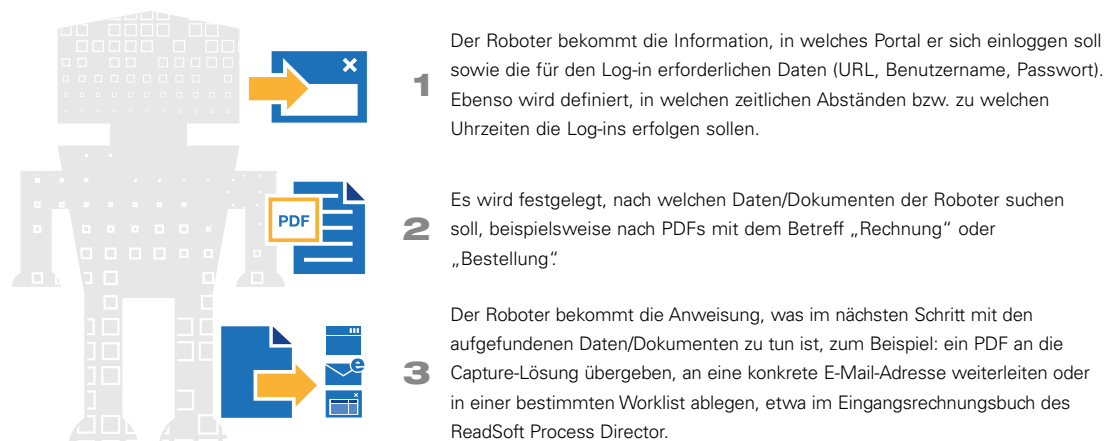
PDF

1 Der Roboter bekommt die Information, in welches Portal er sich einloggen soll sowie die für den Log-in erforderlichen Daten (URL, Benutzername, Passwort). Ebenso wird definiert, in welchen zeitlichen Abständen bzw. zu welchen Uhrzeiten die Log-ins erfolgen sollen.

2 Es wird festgelegt, nach welchen Daten/Dokumenten der Roboter suchen soll, beispielsweise nach PDFs mit dem Betreff „Rechnung" oder „Bestellung".

3 Der Roboter bekommt die Anweisung, was im nächsten Schritt mit den aufgefundenen Daten/Dokumenten zu tun ist, zum Beispiel: ein PDF an die Capture-Lösung übergeben, an eine konkrete E-Mail-Adresse weiterleiten oder in einer bestimmten Worklist ablegen, etwa im Eingangsrechnungsbuch des ReadSoft Process Director.